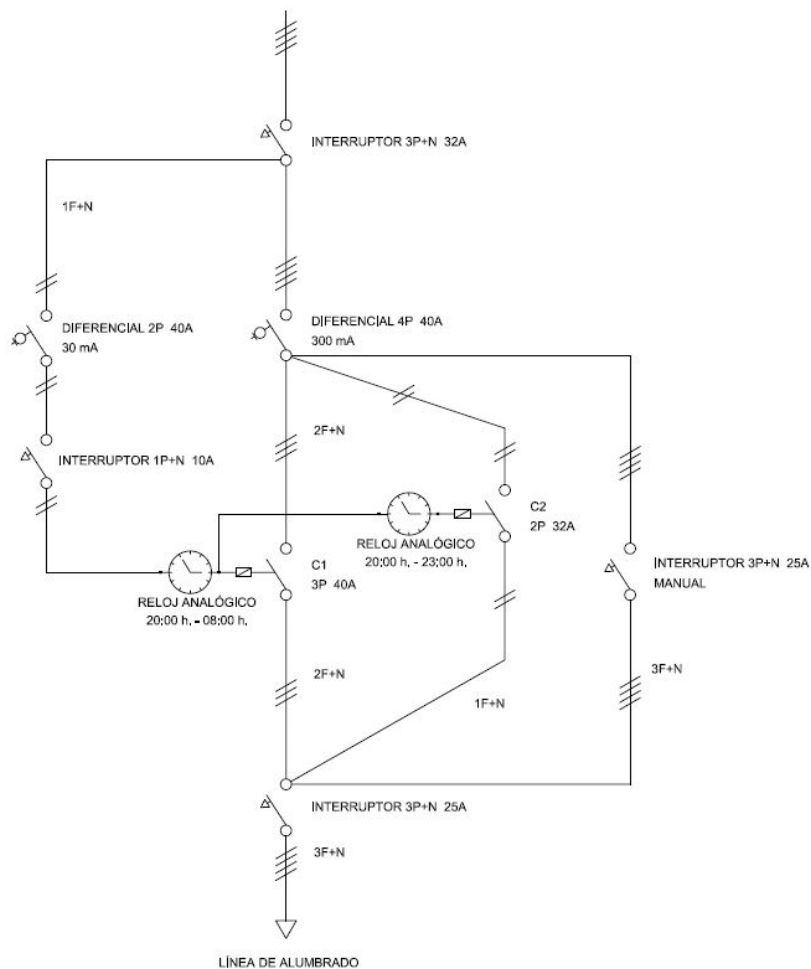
INTERRUPTOR 3P+N 32A

1F+N

DIFERENCIAL 2P 40A
30 mA

DIFERENCIAL 4P 40A
300 mA

2F+N

INTERRUPTOR 1P+N 10A

C2
2P 32A

RELOJ ANALÓGICO
20:00 h. - 23:00 h.

INTERRUPTOR 3P+N 25A
MANUAL

C1
3P 40A

RELOJ ANALÓGICO
20:00 h. - 08:00 h.

2F+N

3F+N

1F+N

INTERRUPTOR 3P+N 25A

3F+N

LÍNEA DE ALUMBRADO